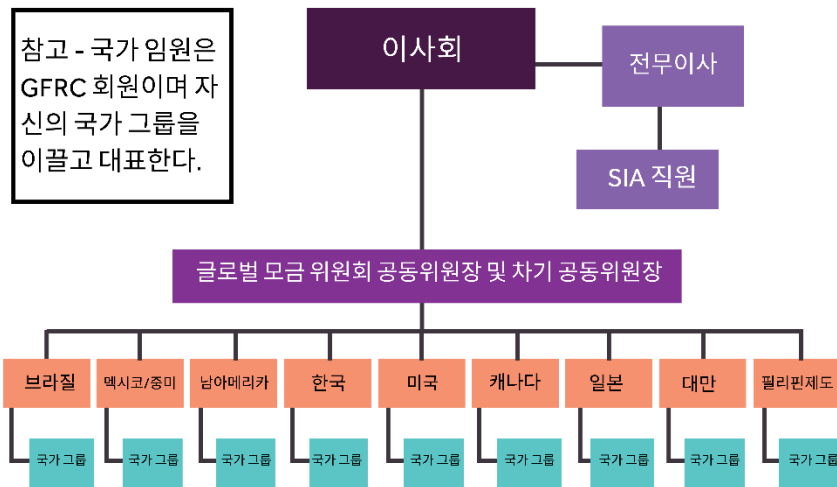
참고 - 국가 임원은 GFRC 회원이며 자신의 국가 그룹을 이끌고 대표한다.

이사회

전무이사

SIA 직원

글로벌 모금 위원회 공동위원장 및 차기 공동위원장

브라질
국가 그룹

멕시코/중미
국가 그룹

남아메리카
국가 그룹

한국
국가 그룹

미국
국가 그룹

캐나다
국가 그룹

일본
국가 그룹

대만
국가 그룹

필리핀제도
국가 그룹